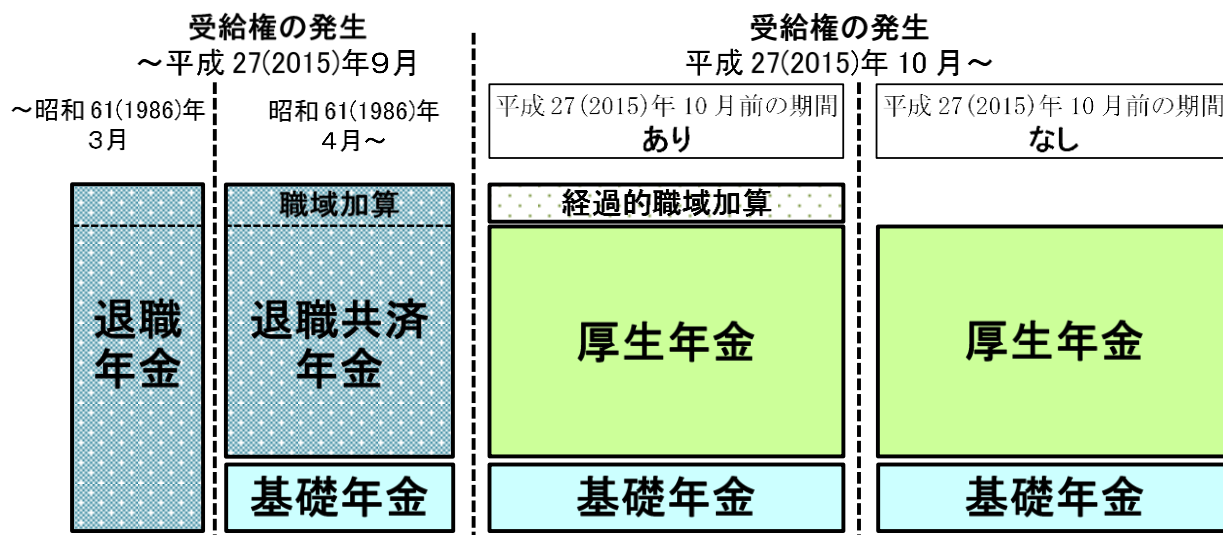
受給権の発生
～平成 27(2015)年9月

～昭和 61(1986)年 3月

退職年金

昭和 61(1986)年 4月～

職域加算

退職共済年金

基礎年金

受給権の発生
平成 27(2015)年 10 月～

平成 27(2015)年 10 月前の期間
あり

経過的職域加算

厚生年金

基礎年金

平成 27(2015)年 10 月前の期間
なし

厚生年金

基礎年金